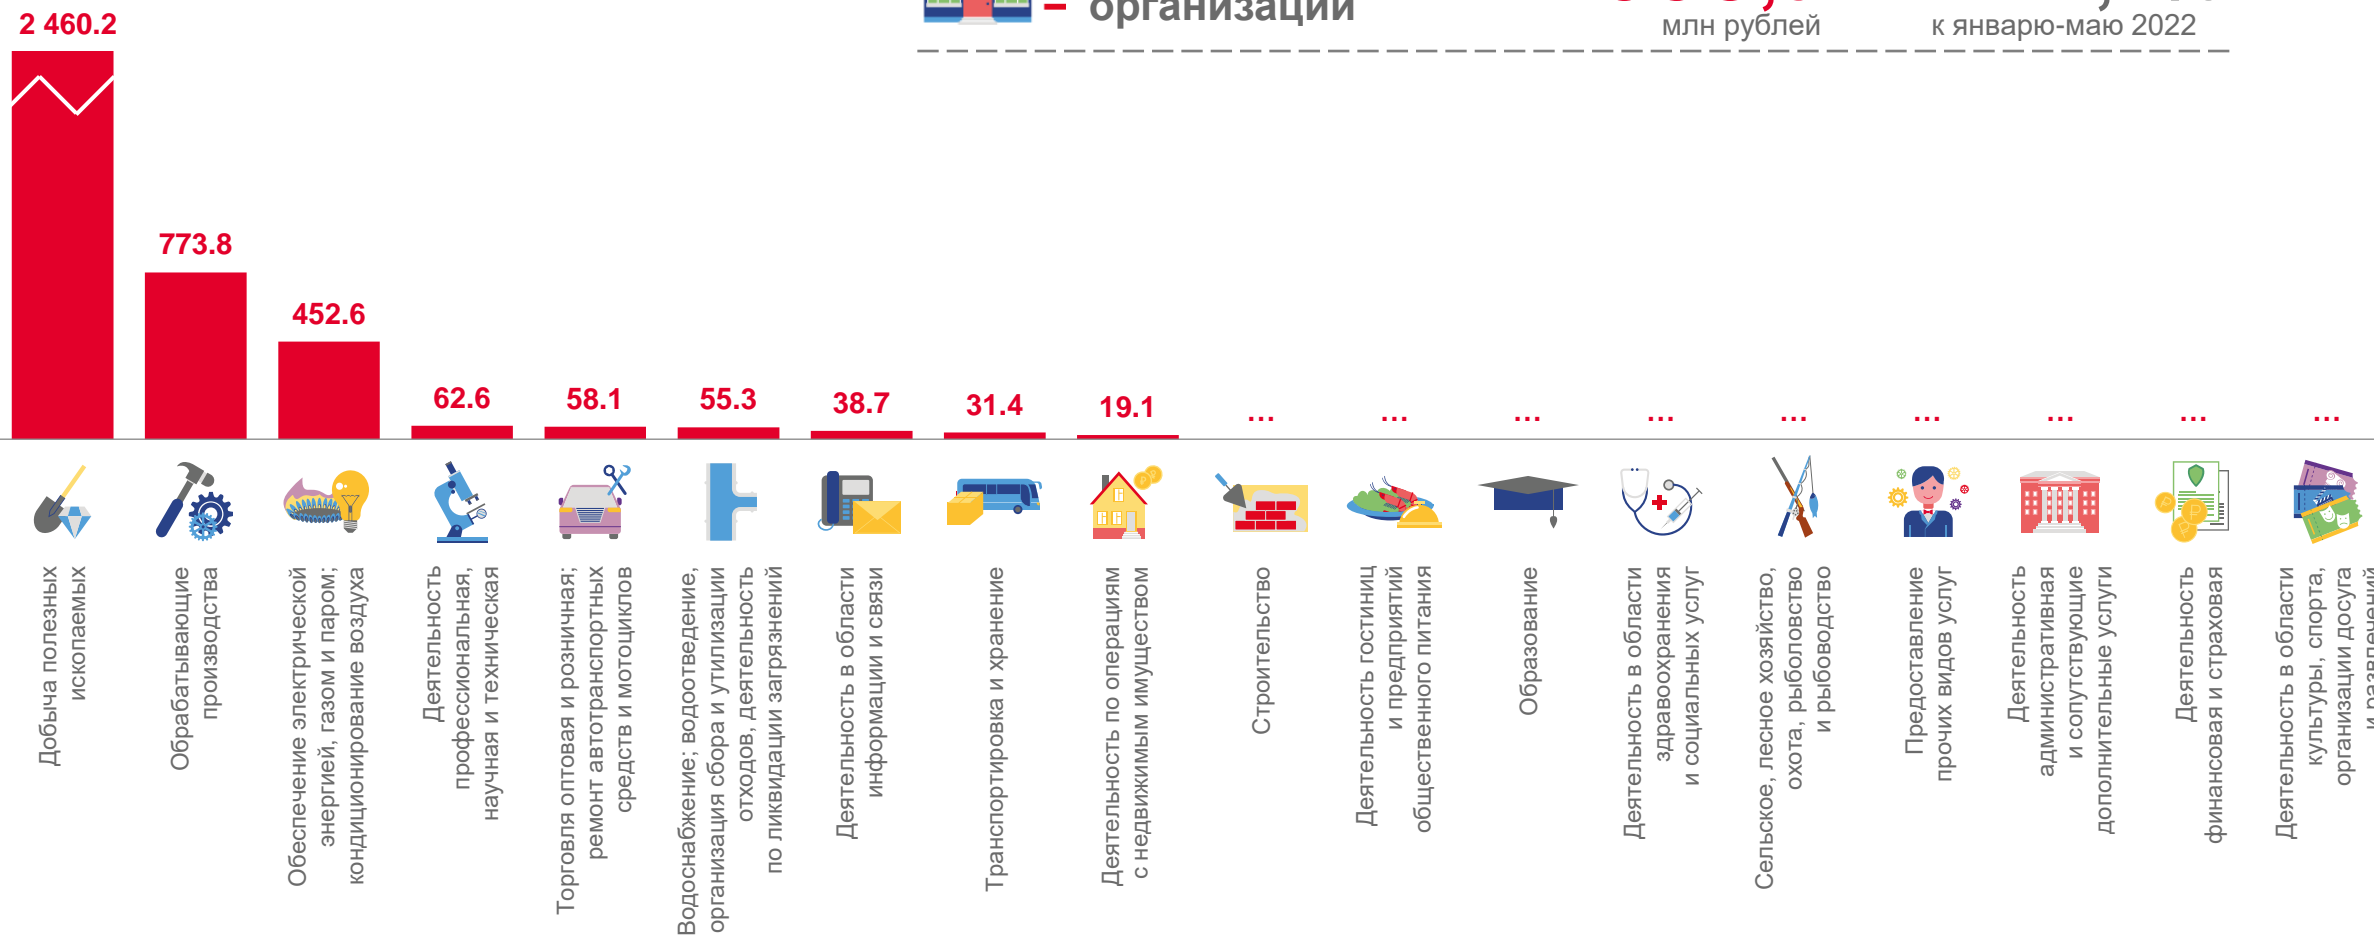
– организаций
млн рублей
к январю-маю 2022

2 460.2
773.8
452.6
62.6
58.1
55.3
38.7
31.4
19.1
...
...
...
...
...
...
...
...
...

Добыча полезных ископаемых
Обрабатывающие производства
Обеспечение электрической энергией, газом и паром; кондиционирование воздуха
Деятельность профессиональная, научная и техническая
Торговля оптовая и розничная; ремонт автотранспортных средств и мотоциклов
Водоснабжение; водоотведение, организация сбора и утилизации отходов, деятельность по ликвидации загрязнений
Деятельность в области информации и связи
Транспортировка и хранение
Деятельность по операциям с недвижимым имуществом
Строительство
Деятельность гостиниц и предприятий общественного питания
Образование
Деятельность в области здравоохранения и социальных услуг
Сельское, лесное хозяйство, охота, рыболовство и рыбоводство
Предоставление прочих видов услуг
Деятельность административная и сопутствующие дополнительные услуги
Деятельность финансовая и страховая
Деятельность в области культуры, спорта, организации досуга и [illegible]